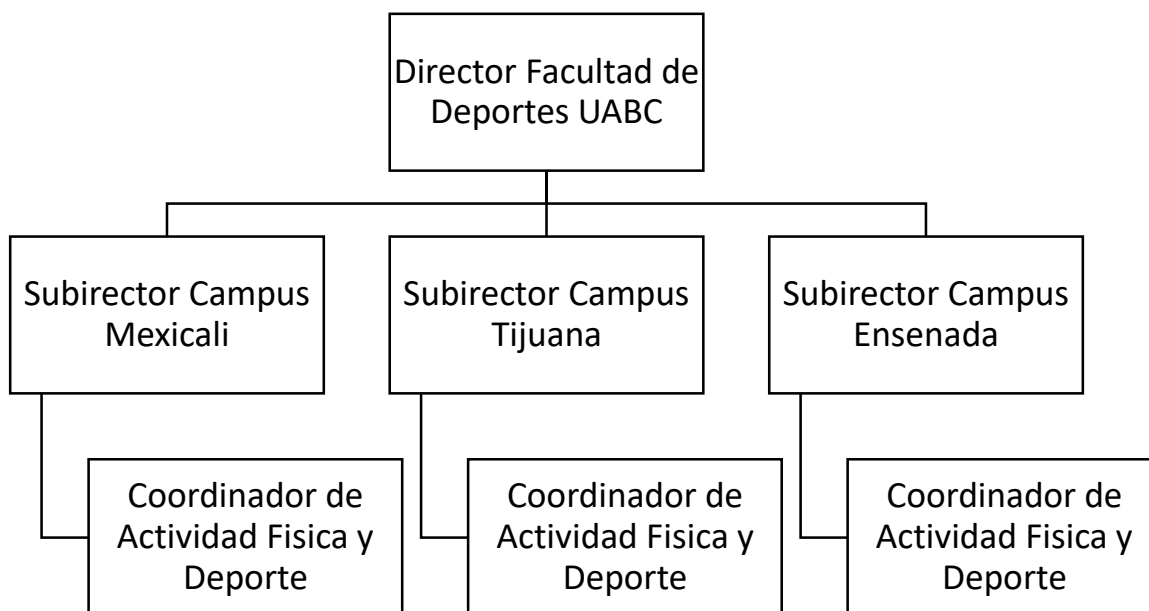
Director Facultad de Deportes UABC

Subirector Campus Mexicali

Coordinador de Actividad Fisica y Deporte

Subirector Campus Tijuana

Coordinador de Actividad Fisica y Deporte

Subirector Campus Ensenada

Coordinador de Actividad Fisica y Deporte